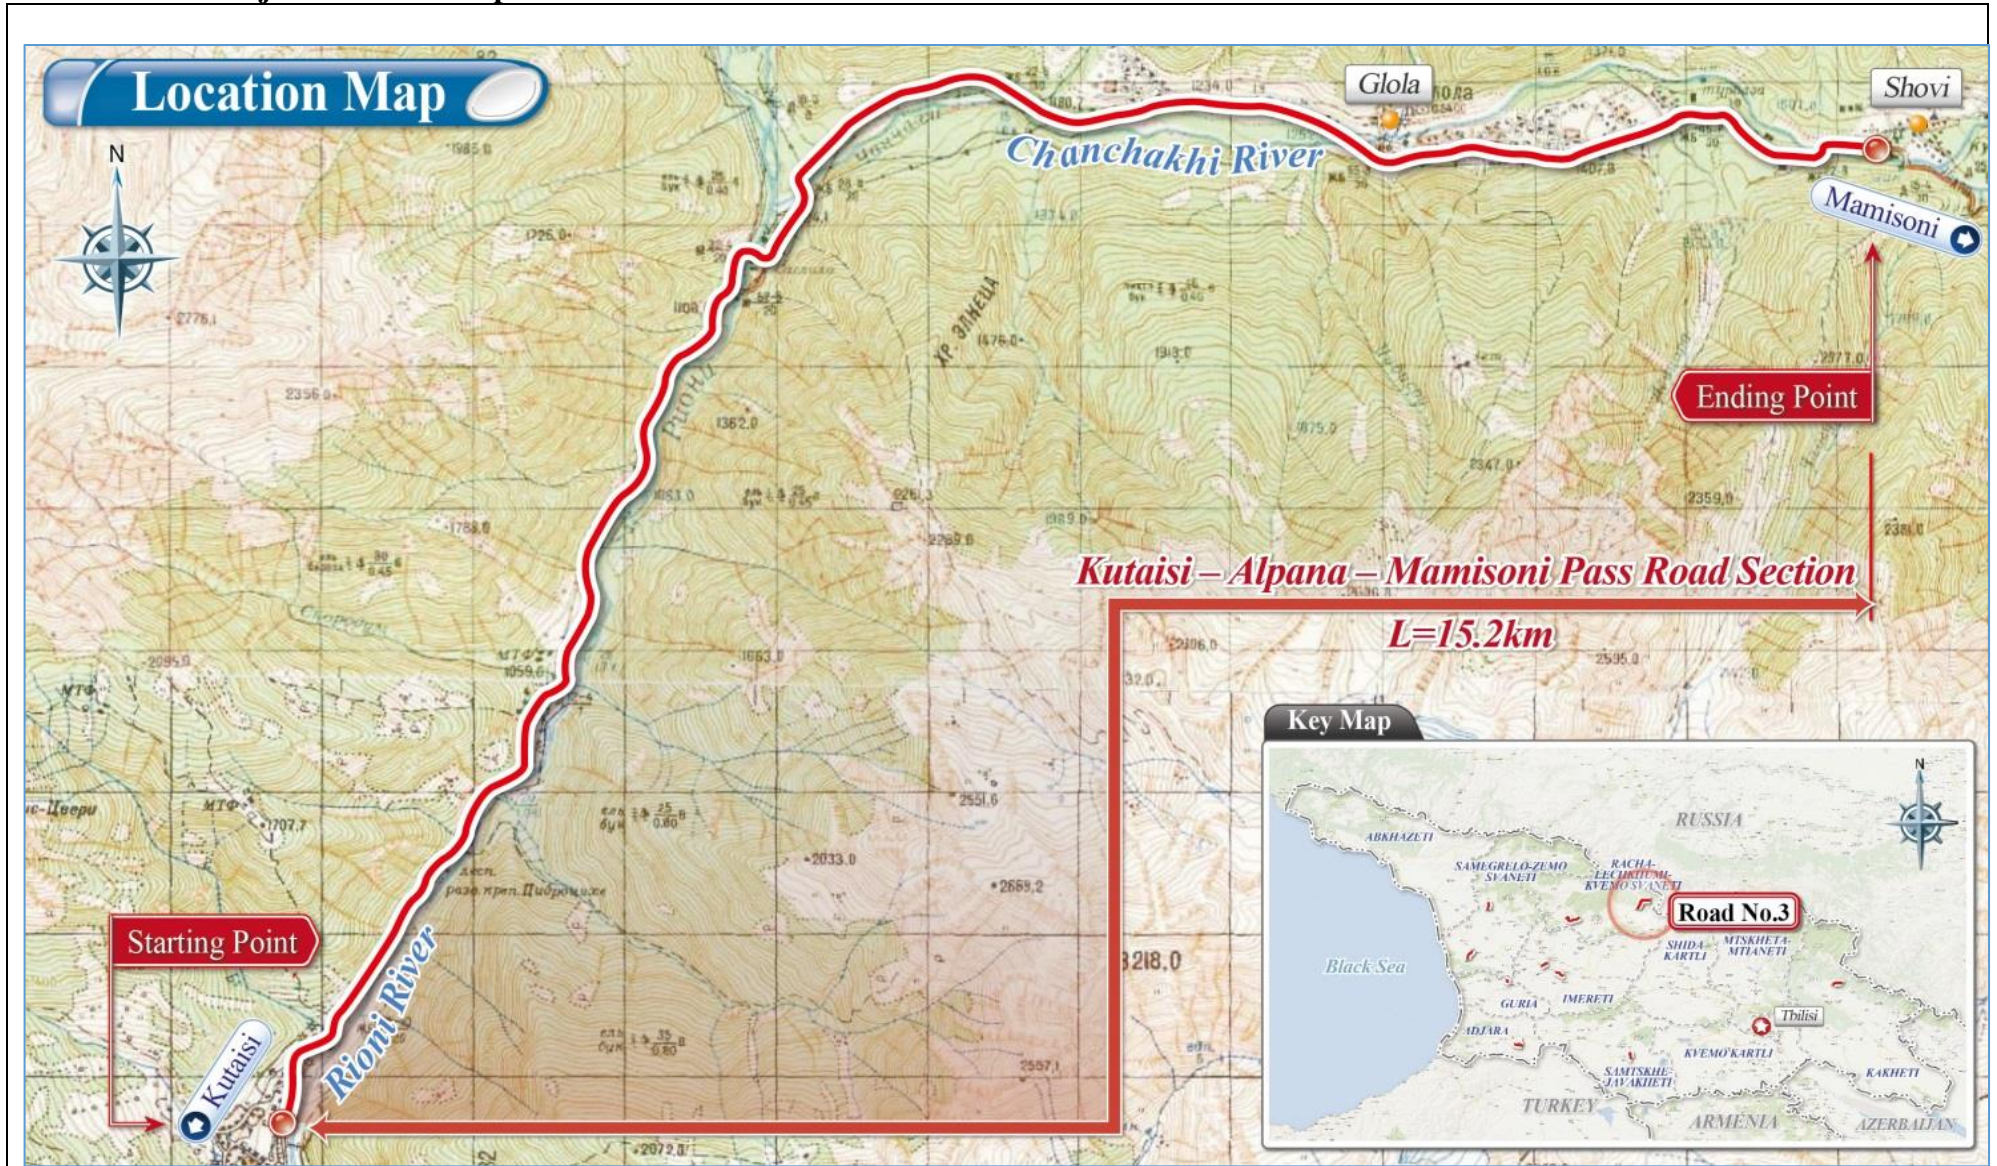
Location Map

N

Glola

Shovi

Chanchakhi River

Mamisoni

Ending Point

Kutaisi – Alpana – Mamisoni Pass Road Section

L=15.2km

Starting Point

Kutaisi

Rioni River

Key Map

N

RUSSIA

ABKHAZETI

SAMEGRELO-ZEMO SVANETI

RACHA-LECHKHUMI-KVEMO SVANETI

Road No.3

SHIDA KARTLI

MTSKHETA-MTIANETI

Black Sea

GURIA

IMERETI

ADJARA

Tbilisi

KVEMO KARTLI

KAKHETI

SAMTSKHE-JAVAKHETI

TURKEY

ARMENIA

AZERBAIJAN

3218.0

2551.6

2033.0

2669.2

2557.1

2072.0

1707.7

2095.0

1783.0

2356.0

2776.1

1985.6

1726.0

1362.0

1476.0

1913.0

1675.0

2347.0

2359.0

2381.0

2377.0

2269.0

1989.0

1063.0

1059.6

1663.0

2106.0

2595.0

1234.0

1180.7

1407.8

1100

МТФ

МТФ

Рион

ХР. ЭЛИЕЦА